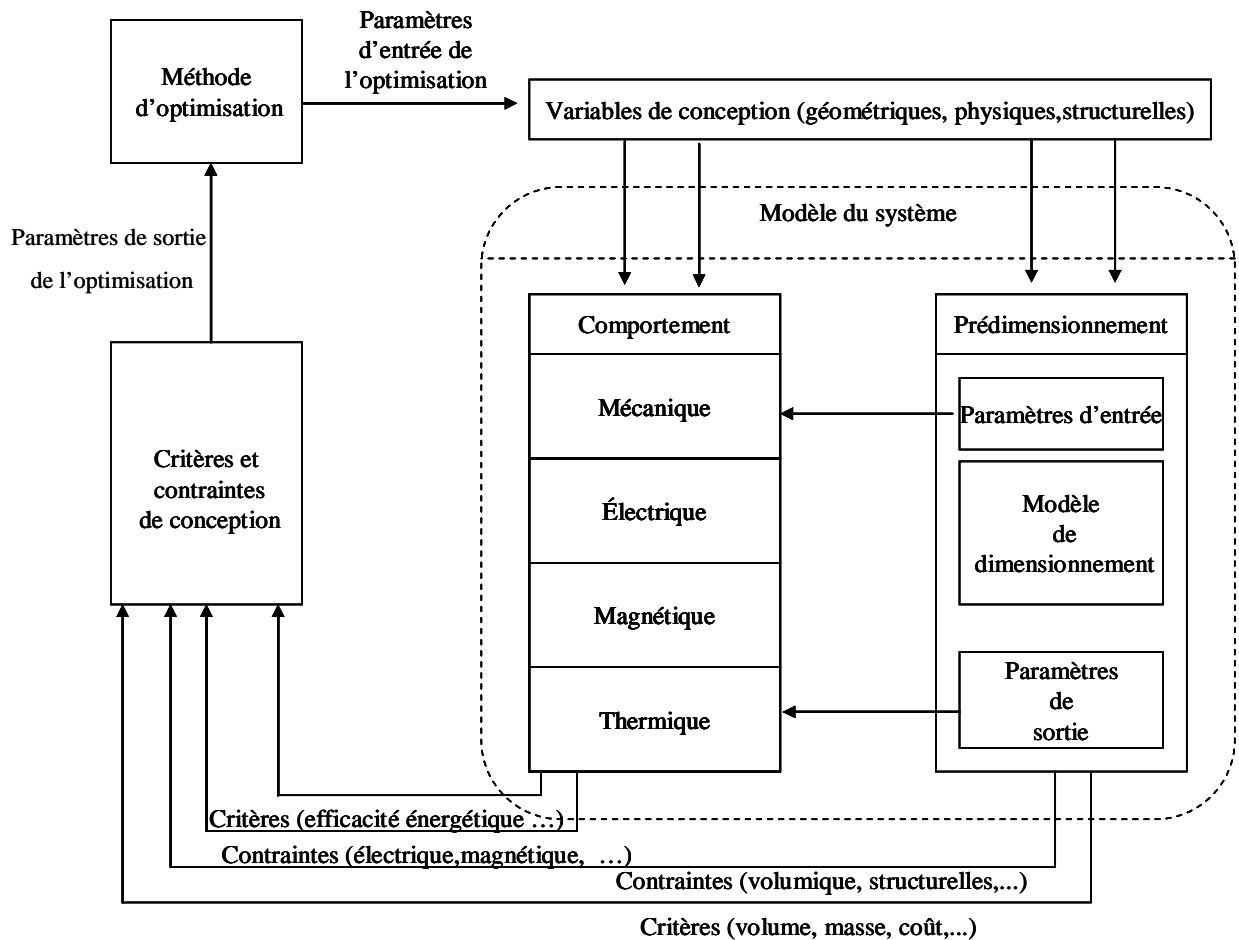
Méthode d’optimisation

Paramètres d’entrée de l’optimisation

Variables de conception (géométriques, physiques,structurelles)

Modèle du système

Paramètres de sortie de l’optimisation

Comportement

Mécanique

Électrique

Magnétique

Thermique

Prédimensionnement

Paramètres d’entrée

Modèle de dimensionnement

Paramètres de sortie

Critères et contraintes de conception

Critères (efficacité énergétique …)

Contraintes (électrique,magnétique, …)

Contraintes (volumique, structurelles,...)

Critères (volume, masse, coût,...)